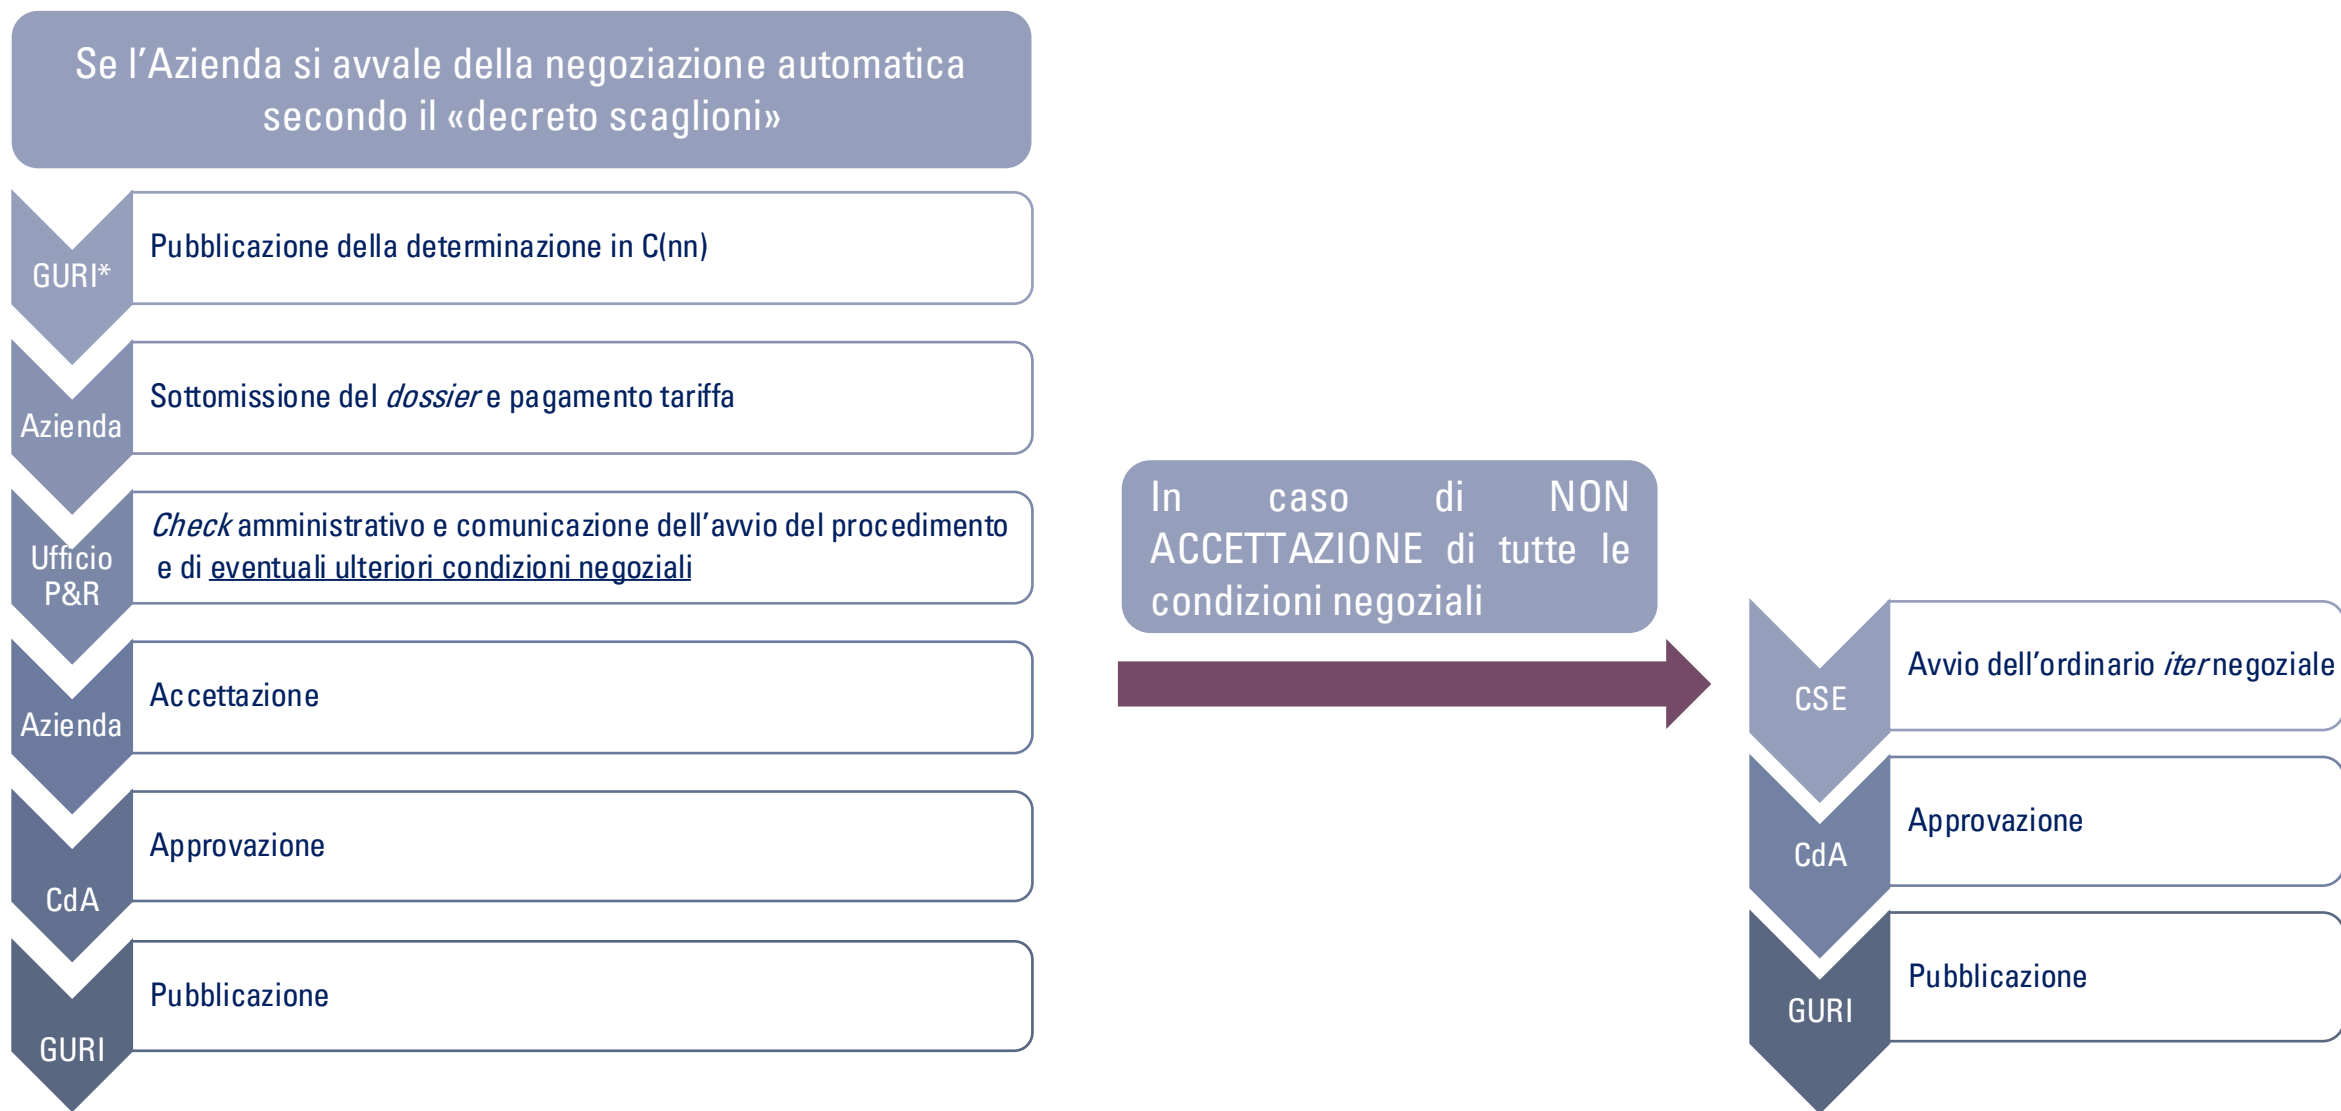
Se l’Azienda si avvale della negoziazione automatica secondo il «decreto scaglioni»

GURI*
Pubblicazione della determinazione in C(nn)

Azienda
Sottomissione del *dossier* e pagamento tariffa

Ufficio P&R
*Check* amministrativo e comunicazione dell’avvio del procedimento e di eventuali ulteriori condizioni negoziali

Azienda
Accettazione

CdA
Approvazione

GURI
Pubblicazione

In caso di NON ACCETTAZIONE di tutte le condizioni negoziali

CSE
Avvio dell’ordinario *iter* negoziale

CdA
Approvazione

GURI
Pubblicazione